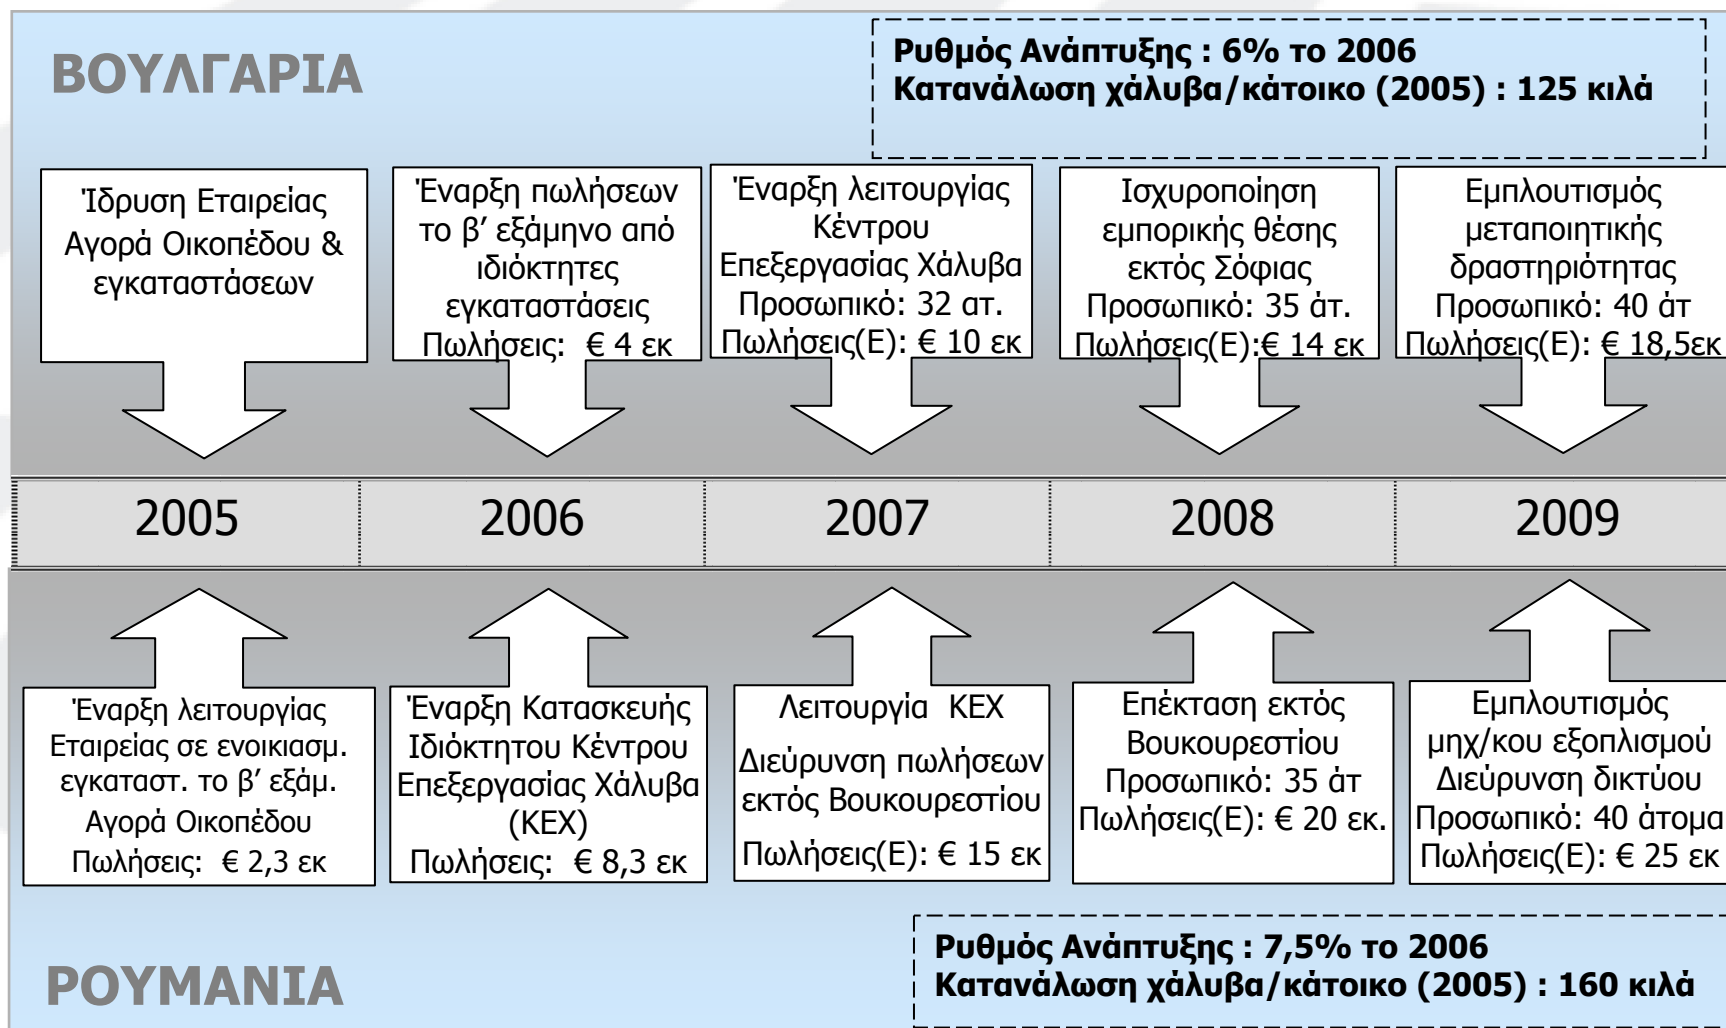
ΒΟΥΛΓΑΡΙΑ

Ρυθμός Ανάπτυξης : 6% το 2006
Κατανάλωση χάλυβα/κάτοικο (2005) : 125 κιλά

Ίδρυση Εταιρείας Αγορά Οικοπέδου & εγκαταστάσεων

Έναρξη πωλήσεων το β' εξάμηνο από ιδιόκτητες εγκαταστάσεις
Πωλήσεις: € 4 εκ

Έναρξη λειτουργίας Κέντρου Επεξεργασίας Χάλυβα
Προσωπικό: 32 ατ.
Πωλήσεις(Ε): € 10 εκ

Ισχυροποίηση εμπορικής θέσης εκτός Σόφιας
Προσωπικό: 35 άτ.
Πωλήσεις(Ε):€ 14 εκ

Εμπλουτισμός μεταποιητικής δραστηριότητας
Προσωπικό: 40 άτ
Πωλήσεις(Ε): € 18,5εκ

| 2005 | 2006 | 2007 | 2008 | 2009 |
|---|---|---|---|---|

Έναρξη λειτουργίας Εταιρείας σε ενοικιασμ. εγκαταστ. το β' εξάμ.
Αγορά Οικοπέδου
Πωλήσεις: € 2,3 εκ

Έναρξη Κατασκευής Ιδιόκτητου Κέντρου Επεξεργασίας Χάλυβα (ΚΕΧ)
Πωλήσεις: € 8,3 εκ

Λειτουργία ΚΕΧ
Διεύρυνση πωλήσεων εκτός Βουκουρεστίου
Πωλήσεις(Ε): € 15 εκ

Επέκταση εκτός Βουκουρεστίου
Προσωπικό: 35 άτ
Πωλήσεις(Ε): € 20 εκ.

Εμπλουτισμός μηχ/κου εξοπλισμού
Διεύρυνση δικτύου
Προσωπικό: 40 άτομα
Πωλήσεις(Ε): € 25 εκ

Ρυθμός Ανάπτυξης : 7,5% το 2006
Κατανάλωση χάλυβα/κάτοικο (2005) : 160 κιλά

ΡΟΥΜΑΝΙΑ